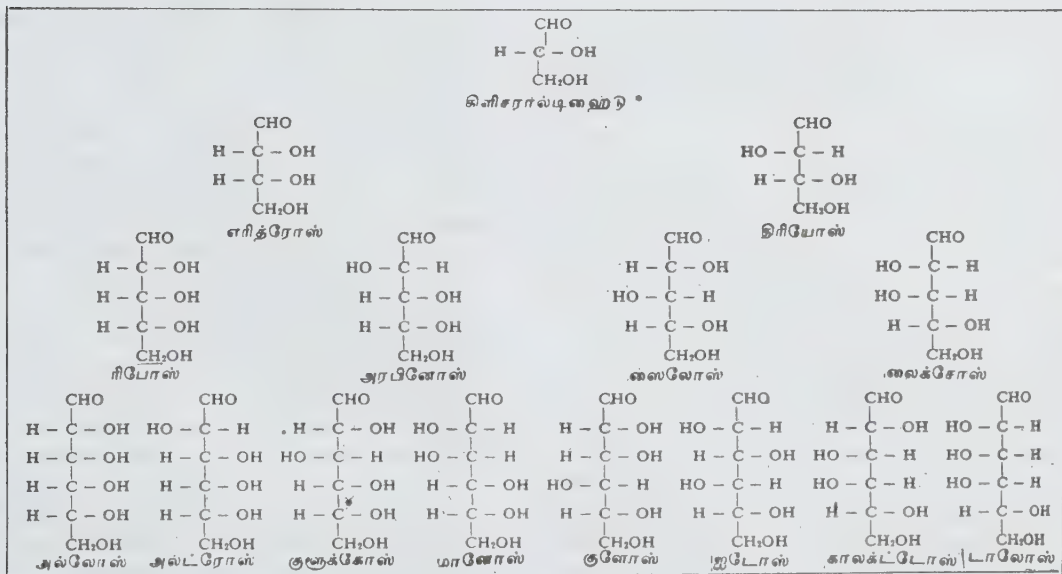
CHO
H – C – OH
CH₂OH
கிளிசரால்டிஹைடு *

CHO
H – C – OH
H – C – OH
CH₂OH
எரித்ரோஸ்

CHO
HO – C – H
H – C – OH
CH₂OH
திரியோஸ்

CHO
H – C – OH
H – C – OH
H – C – OH
CH₂OH
ரிபோஸ்

CHO
HO – C – H
H – C – OH
H – C – OH
CH₂OH
அரபினோஸ்

CHO
H – C – OH
HO – C – H
H – C – OH
CH₂OH
ஸைலோஸ்

CHO
HO – C – H
HO – C – H
H – C – OH
CH₂OH
லைக்சோஸ்

CHO
H – C – OH
H – C – OH
H – C – OH
H – C – OH
CH₂OH
அல்லோஸ்

CHO
HO – C – H
H – C – OH
H – C – OH
H – C – OH
CH₂OH
அல்ட்ரோஸ்

CHO
H – C – OH
HO – C – H
H – C – OH
H – C – OH
CH₂OH
குளுக்கோஸ்

CHO
HO – C – H
HO – C – H
H – C – OH
H – C – OH
CH₂OH
மானோஸ்

CHO
H – C – OH
H – C – OH
HO – C – H
H – C – OH
CH₂OH
குளோஸ்

CHO
HO – C – H
H – C – OH
HO – C – H
H – C – OH
CH₂OH
ஐடோஸ்

CHO
H – C – OH
HO – C – H
HO – C – H
H – C – OH
CH₂OH
காலக்ட்டோஸ்

CHO
HO – C – H
HO – C – H
HO – C – H
H – C – OH
CH₂OH
டாலோஸ்